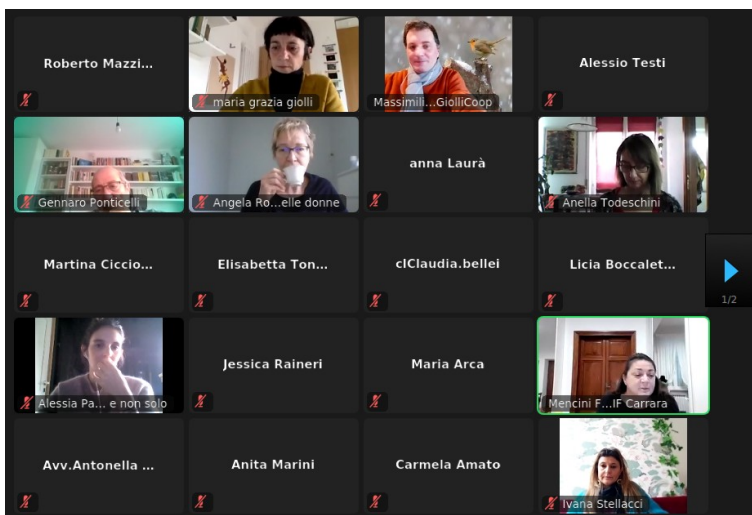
Roberto Mazzi...

maria grazia giolli

Massimili...GiolliCoop

Alessio Testi

Gennaro Ponticelli

Angela Ro...elle donne

anna Laurà

Anella Todeschini

Martina Ciccio...

Elisabetta Ton...

clClaudia.bellei

Licia Boccalet...

1/2

Alessia Pa... e non solo

Jessica Raineri

Maria Arca

Mencini F...IF Carrara

Avv.Antonella ...

Anita Marini

Carmela Amato

Ivana Stellacci